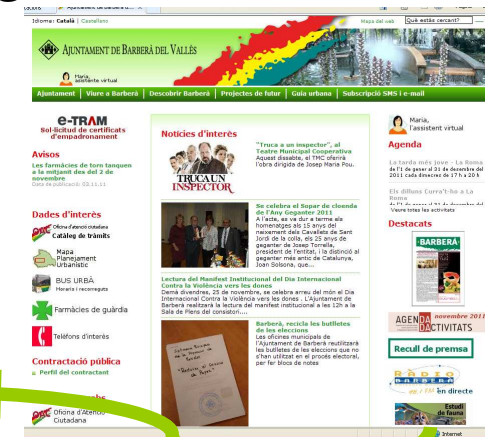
Ajuntament de Barberà d...

Idioma: Català | Castellano

Mapa del web | Què estàs cercant?

AJUNTAMENT DE BARBERÀ DEL VALLÈS

Maria, assistent virtual

Ajuntament | Viure a Barberà | Descobrir Barberà | Projectes de futur | Guia urbana | Subscripció SMS i e-mail

e-TRAM
Sol·licitud de certificats d'empadronament

Avisos
Les farmàcies de torn tanquen a la mitjanit des del 2 de novembre
Data de publicació: 02.11.11

Dades d'interès
Oficina d'atenció ciutadana
Catàleg de tràmits
Mapa Planejament Urbanístic
BUS URBÀ Horaris i recorreguts
Farmàcies de guàrdia
Telèfons d'interès

Contractació pública
Perfil del contractant

Oficina d'Atenció Ciutadana

Notícies d'interès

TRUCA UN INSPECTOR
"Truca a un inspector", al Teatre Municipal Cooperativa
Aquest dissabte, el TMC oferirà l'obra dirigida de Josep Maria Pou.

Se celebra el Sopar de cloenda de l'Any Geganter 2011
A l'acte, es va dur a terme els homenatges als 15 anys del naixement dels Cavallets de Sant Jordi de la colla, els 25 anys de geganter de Josep Torrella, president de l'entitat, i la distinció al geganter més antic de Catalunya, Joan Solsona, que...

Lectura del Manifest Institucional del Dia Internacional Contra la Violència vers les dones
Demà divendres, 25 de novembre, se celebra arreu del món el Dia Internacional Contra la Violència vers les dones. L'Ajuntament de Barberà realitzarà la lectura del manifest institucional a les 12h a la Sala de Plens del consistori....

Barberà, recicla les butlletes de les eleccions
Les oficines municipals de l'Ajuntament de Barberà reutilitzarà les butlletes de les eleccions que no s'han utilitzat en el procés electoral, per fer blocs de notes

Maria, l'assistent virtual

Agenda
La tarda més jove - La Roma
de l'1 de gener al 31 de desembre del 2011 cada dimecres de 17 h a 20 h
Els dilluns Curra't-ho a La Roma
de l'1 de gener al 31 de desembre
Veure totes les activitats

Destacats
BARBERÀ
AGENDA D'ACTIVITATS novembre 2011
Recull de premsa
RÀDIO BARBERÀ en directe
Estudi de fauna

Internet